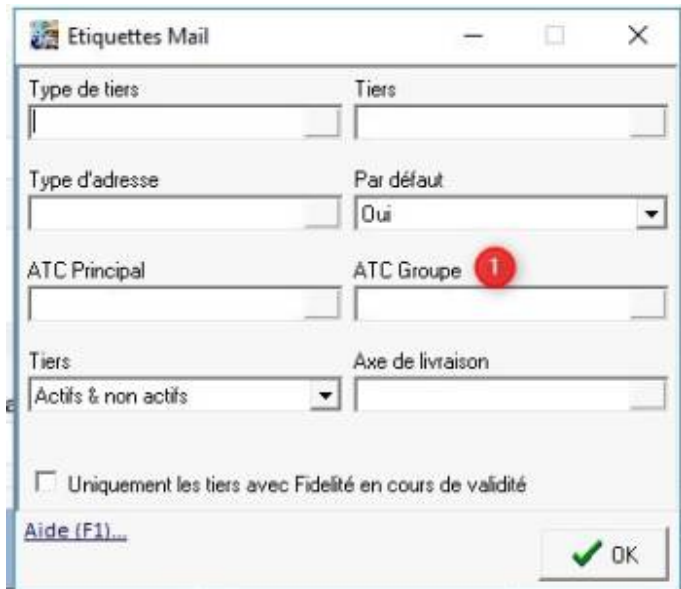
Etiquettes Mail

Type de tiers

Tiers

Type d'adresse

Par défaut

Oui

ATC Principal

ATC Groupe

1

Tiers

Actifs & non actifs

Axe de livraison

Uniquement les tiers avec Fidelité en cours de validité

Aide (F1)...

OK